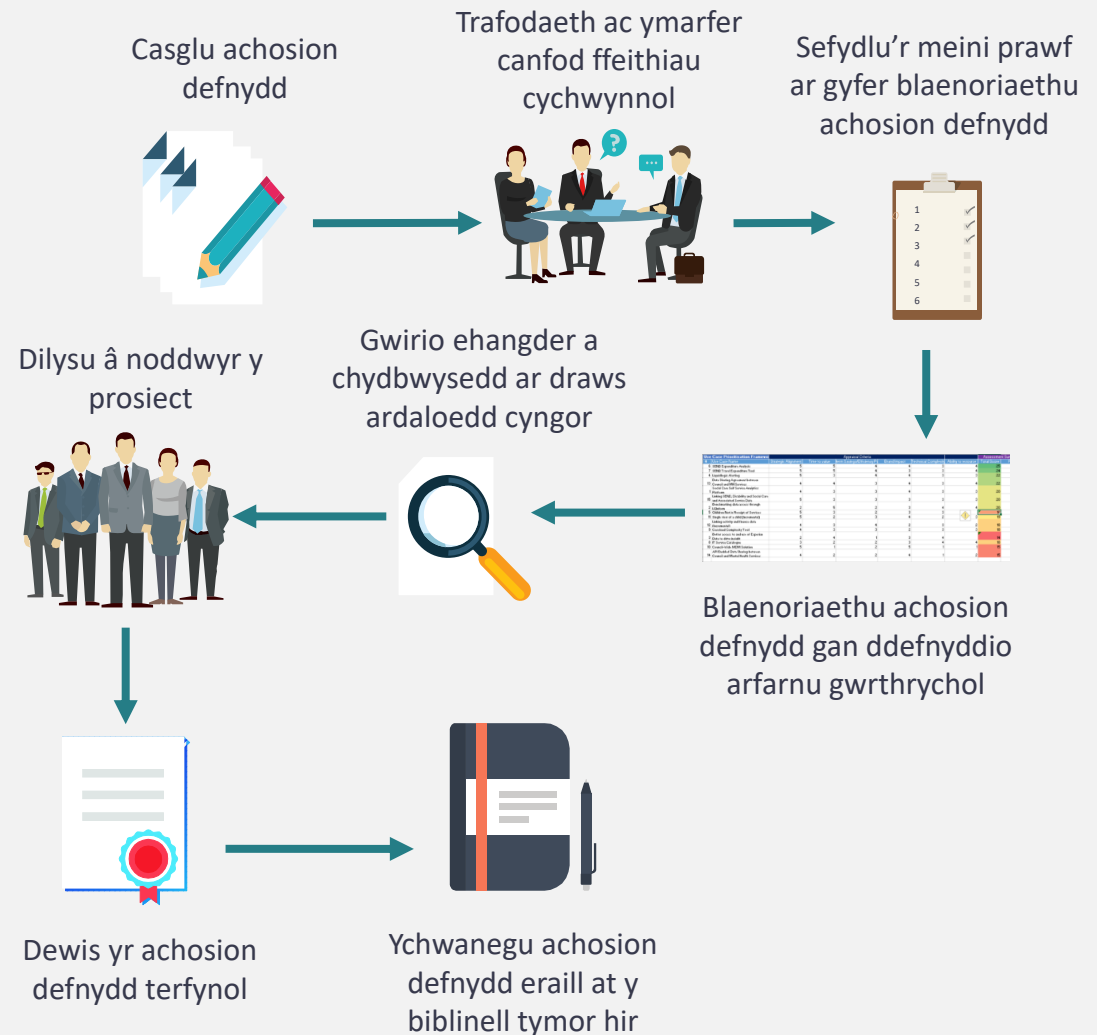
Casglu achosion defnydd

Trafodaeth ac ymarfer canfod ffeithiau cychwynnol

Sefydlu'r meini prawf ar gyfer blaenoriaethu achosion defnydd

1
2
3
4
5
6

Dilysu â noddwyr y prosiect

Gwirio ehangder a chydbwysedd ar draws ardaloedd cyngor

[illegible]

Blaenoriaethu achosion defnydd gan ddefnyddio arfarnu gwrthrychol

Dewis yr achosion defnydd terfynol

Ychwanegu achosion defnydd eraill at y biblinell tymor hir